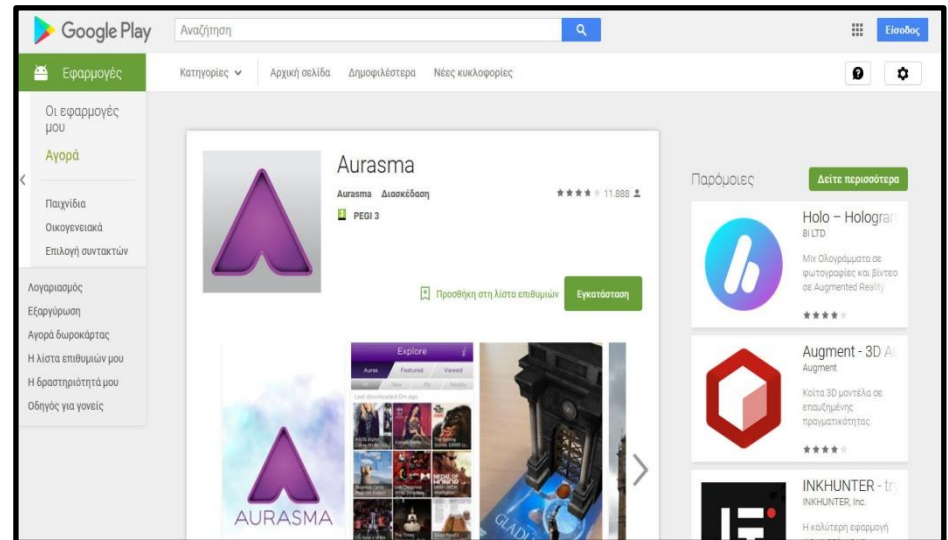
Google Play

Αναζήτηση

Είσοδος

Εφαρμογές

Κατηγορίες

Αρχική σελίδα

Δημοφιλέστερα

Νέες κυκλοφορίες

Οι εφαρμογές μου

Αγορά

Παιχνίδια

Οικογενειακά

Επιλογή συντακτών

Λογαριασμός

Εξαργύρωση

Αγορά δωροκάρτας

Η λίστα επιθυμιών μου

Η δραστηριότητά μου

Οδηγός για γονείς

Aurasma

Aurasma Διασκέδαση

11.888

PEGI 3

Προσθήκη στη λίστα επιθυμιών

Εγκατάσταση

Explore

Auras Featured Viewed

AURASMA

Παρόμοιες

Δείτε περισσότερα

Holo – Hologra

8i LTD

Μιξ Ολογράμματα σε φωτογραφίες και βίντεο σε Augmented Reality

Augment - 3D A

Augment

Κοίτα 3D μοντέλα σε επαυξημένη πραγματικότητα

INKHUNTER - tr

INKHUNTER, Inc.

Η καλύτερη εφαρμογή